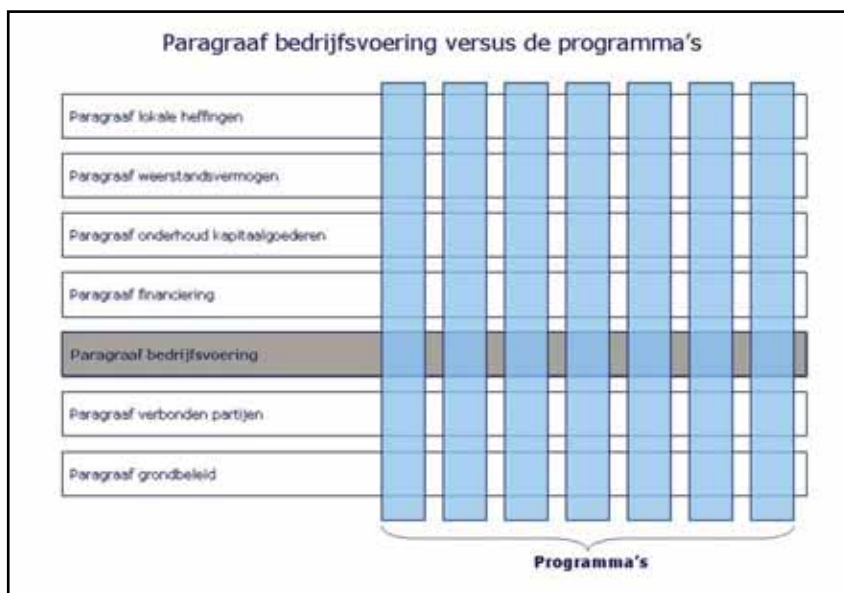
Paragraaf bedrijfsvoering versus de programma's

Paragraaf lokale heffingen

Paragraaf weerstandsvermogen

Paragraaf onderhoud kapitaalgoederen

Paragraaf financiering

Paragraaf bedrijfsvoering

Paragraaf verbonden partijen

Paragraaf grondbeleid

Programma's